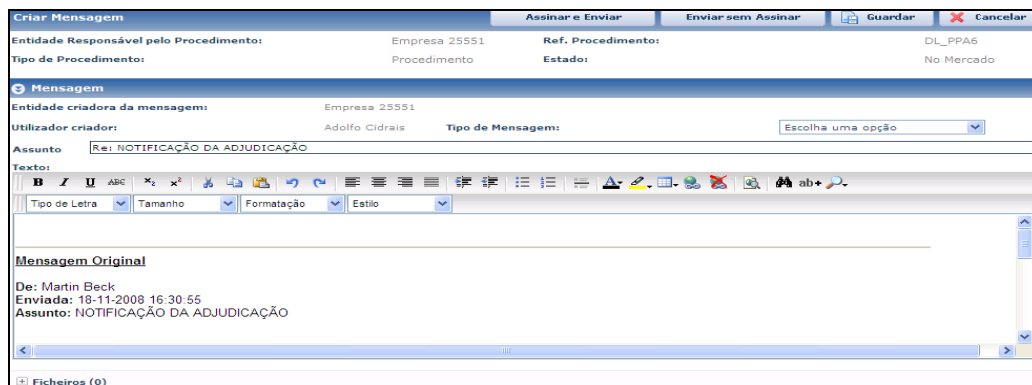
Criar Mensagem
Assinar e Enviar
Enviar sem Assinar
Guardar
Cancelar

Entidade Responsável pelo Procedimento: Empresa 25551
Ref. Procedimento: DL_PPA6
Tipo de Procedimento: Procedimento
Estado: No Mercado

Mensagem
Entidade criadora da mensagem: Empresa 25551
Utilizador criador: Adolfo Cidrais
Tipo de Mensagem: Escolha uma opção
Assunto Re: NOTIFICAÇÃO DA ADJUDICAÇÃO
Texto:
B I U ABC $x_2$ $x^2$ ab+
Tipo de Letra
Tamanho
Formatação
Estilo

Mensagem Original

De: Martin Beck
Enviada: 18-11-2008 16:30:55
Assunto: NOTIFICAÇÃO DA ADJUDICAÇÃO

Ficheiros (0)